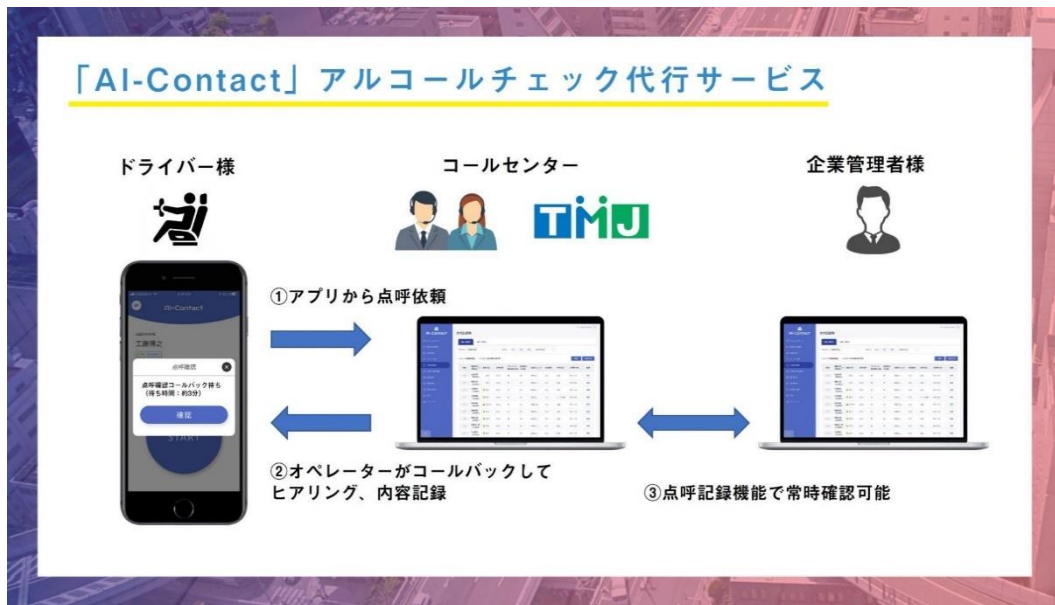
「AI-Contact」アルコールチェック代行サービス

ドライバー様

コールセンター

企業管理者様

TMJ

AI-Contact

工藤博之

点呼確認

点呼確認コールバック待ち
(待ち時間：約3分)

確認

START

①アプリから点呼依頼

②オペレーターがコールバックして
ヒアリング、内容記録

③点呼記録機能で常時確認可能